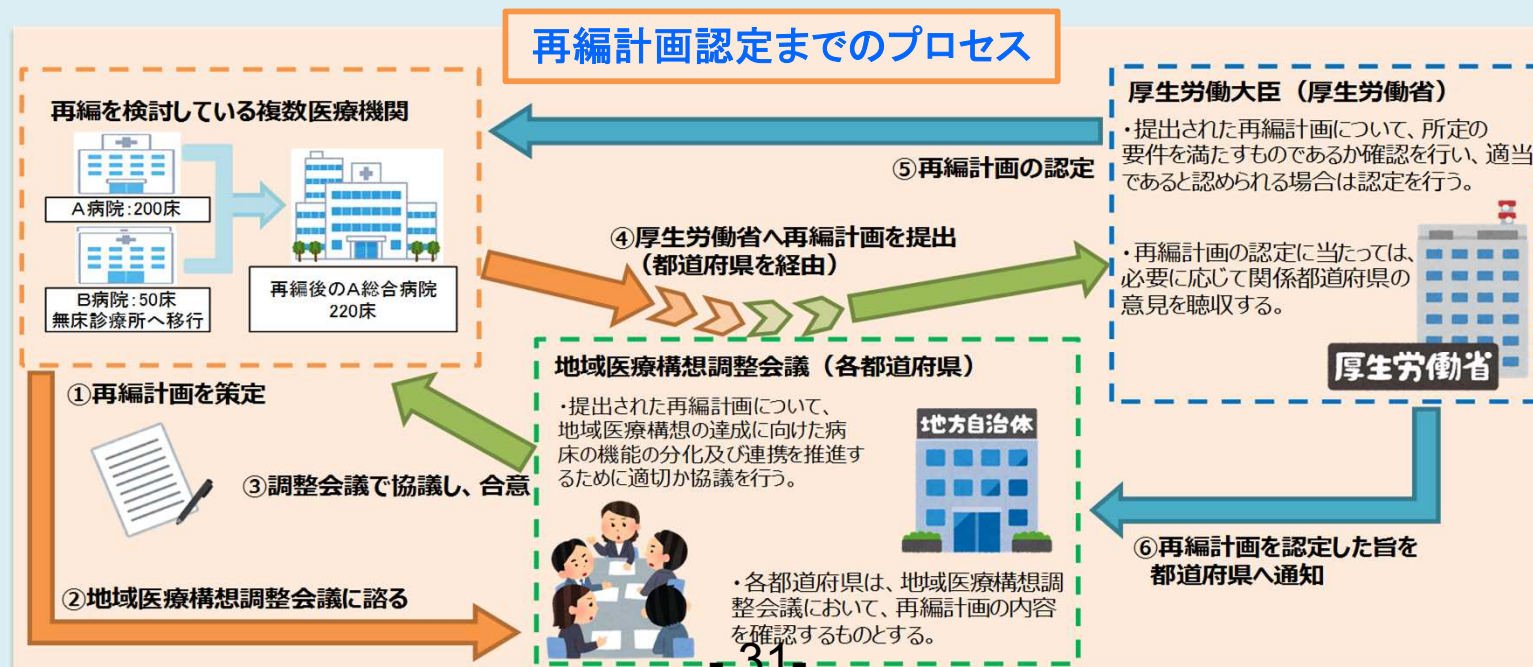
再編計画認定までのプロセス

再編を検討している複数医療機関

A病院：200床

B病院：50床
無床診療所へ移行

再編後のA総合病院
220床

厚生労働大臣（厚生労働省）

・提出された再編計画について、所定の要件を満たすものであるか確認を行い、適当であると認められる場合は認定を行う。

・再編計画の認定に当たっては、必要に応じて関係都道府県の意見を聴取する。

厚生労働省

⑤再編計画の認定

④厚生労働省へ再編計画を提出
（都道府県を経由）

①再編計画を策定

地域医療構想調整会議（各都道府県）

・提出された再編計画について、地域医療構想の達成に向けた病床の機能の分化及び連携を推進するために適切か協議を行う。

地方自治体

③調整会議で協議し、合意

・各都道府県は、地域医療構想調整会議において、再編計画の内容を確認するものとする。

⑥再編計画を認定した旨を
都道府県へ通知

②地域医療構想調整会議に諮る

- 31 -